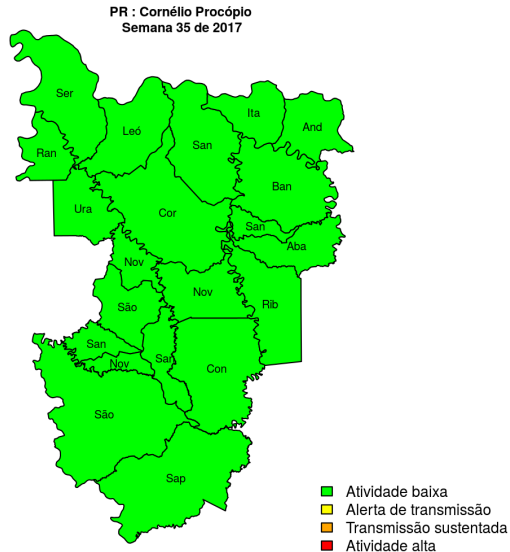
PR : Cornélio Procópio
Semana 35 de 2017

Ser
Leó
Ita
And
Ran
San
Ban
Ura
Cor
San
Aba
Nov
Nov
Rib
São
San
San
Nov
Con
São
Sap

Atividade baixa
Alerta de transmissão
Transmissão sustentada
Atividade alta